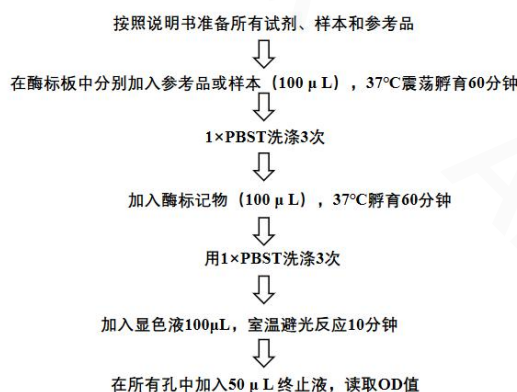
按照说明书准备所有试剂、样本和参考品

在酶标板中分别加入参考品或样本（100 μ L），37°C震荡孵育60分钟

1×PBST洗涤3次

加入酶标记物（100 μ L），37°C孵育60分钟

用1×PBST洗涤3次

加入显色液100μL，室温避光反应10分钟

在所有孔中加入50 μ L终止液，读取OD值